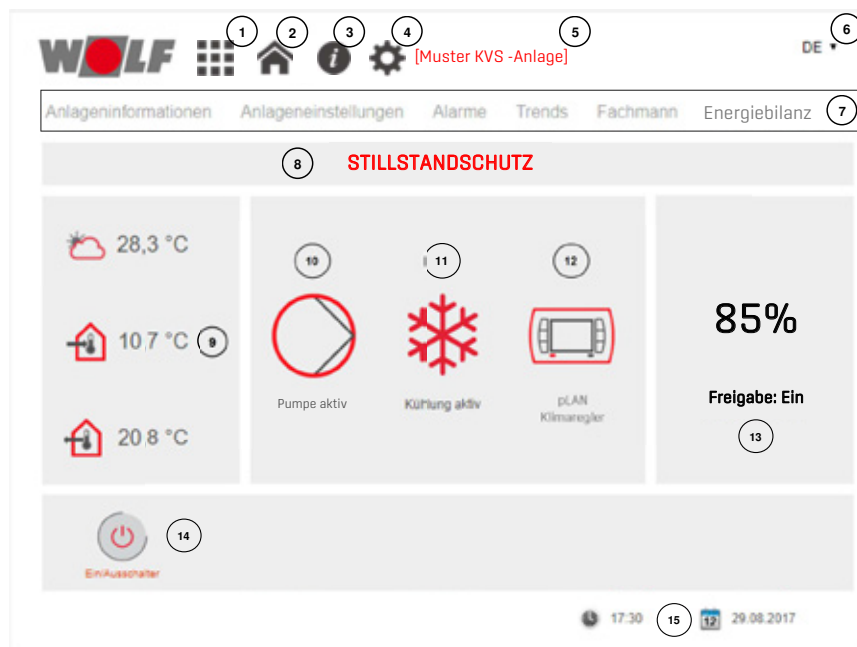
WOLF 1 2 3 4 [Muster KVS -Anlage] 5 DE 6

Anlageninformationen Anlageneinstellungen Alarme Trends Fachmann Energiebilanz 7

8 STILLSTANDSCHUTZ

28,3 °C

10,7 °C 9

20,8 °C

10 11 12

Pumpe aktiv

Kühlung aktiv

pLAN Klimaregler

85%

Freigabe: Ein

13

14

Ein/Ausschalter

17:30 15 12 29.08.2017